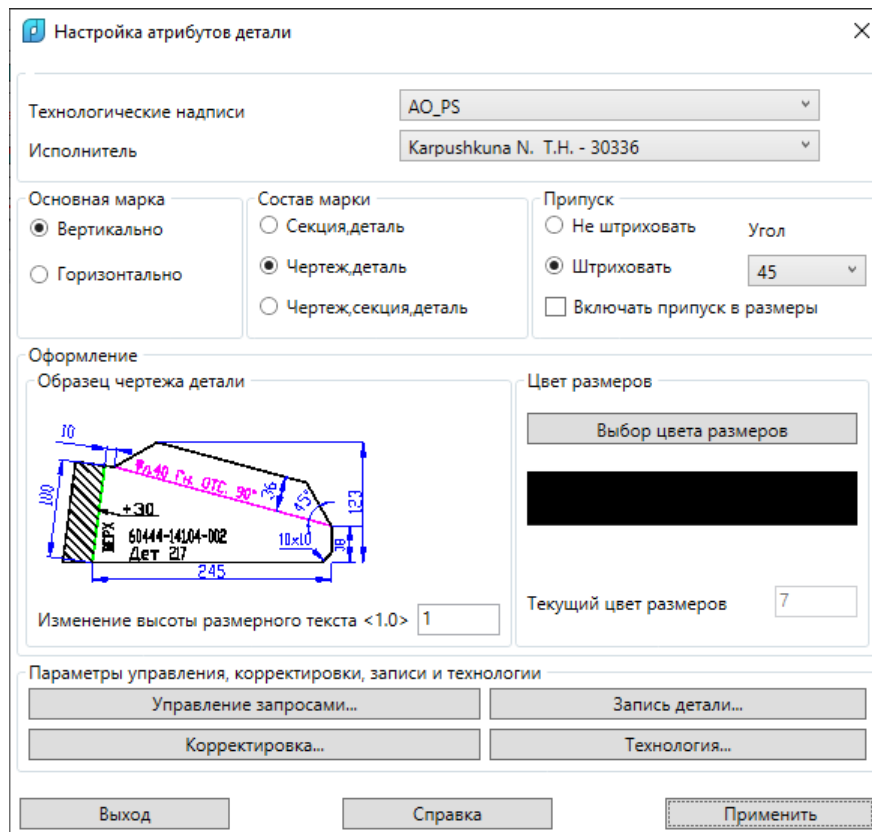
Настройка атрибутов детали

Технологические надписи
AO_PS
Исполнитель
Karpushkuna N. T.H. - 30336

Основная марка
Вертикально
Горизонтально

Состав марки
Секция,деталь
Чертеж,деталь
Чертеж,секция,деталь

Припуск
Не штриховать
Штриховать
Угол
45
Включать припуск в размеры

Оформление
Образец чертежа детали
10
100
Ф040 Гн. ОТС. 90°
36
45°
123
+30
ВЕРХ
60444-14104-002
Дет 217
10x10
38
245
Изменение высоты размерного текста <1.0> 1

Цвет размеров
Выбор цвета размеров
Текущий цвет размеров 7

Параметры управления, корректировки, записи и технологии
Управление запросами...
Запись детали...
Корректировка...
Технология...

Выход
Справка
Применить